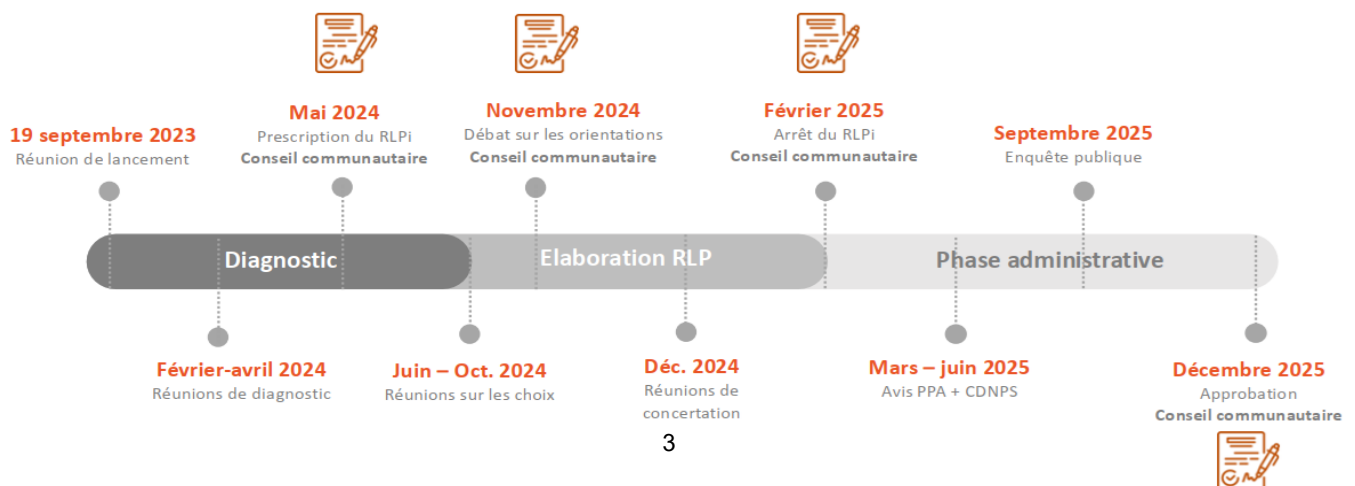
Mai 2024
Prescription du RLPi
Conseil communautaire

Novembre 2024
Débat sur les orientations
Conseil communautaire

Février 2025
Arrêt du RLPi
Conseil communautaire

19 septembre 2023
Réunion de lancement

Septembre 2025
Enquête publique

Diagnostic

Elaboration RLP

Phase administrative

Février-avril 2024
Réunions de diagnostic

Juin – Oct. 2024
Réunions sur les choix

Déc. 2024
Réunions de concertation

Mars – juin 2025
Avis PPA + CDNPS

Décembre 2025
Approbation
Conseil communautaire

3